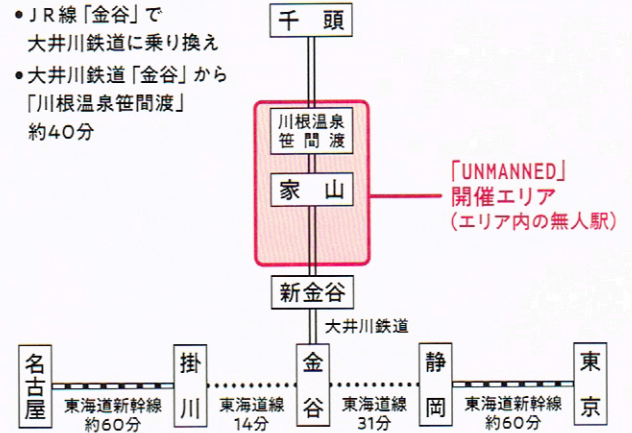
• JR線「金谷」で大井川鉄道に乗り換え

• 大井川鉄道「金谷」から「川根温泉笹間渡」約40分

千頭

川根温泉笹間渡

家山

「UNMANNED」開催エリア（エリア内の無人駅）

新金谷

大井川鉄道

名古屋

東海道新幹線 約60分

掛川

東海道線 14分

金谷

東海道線 31分

静岡

東海道新幹線 約60分

東京